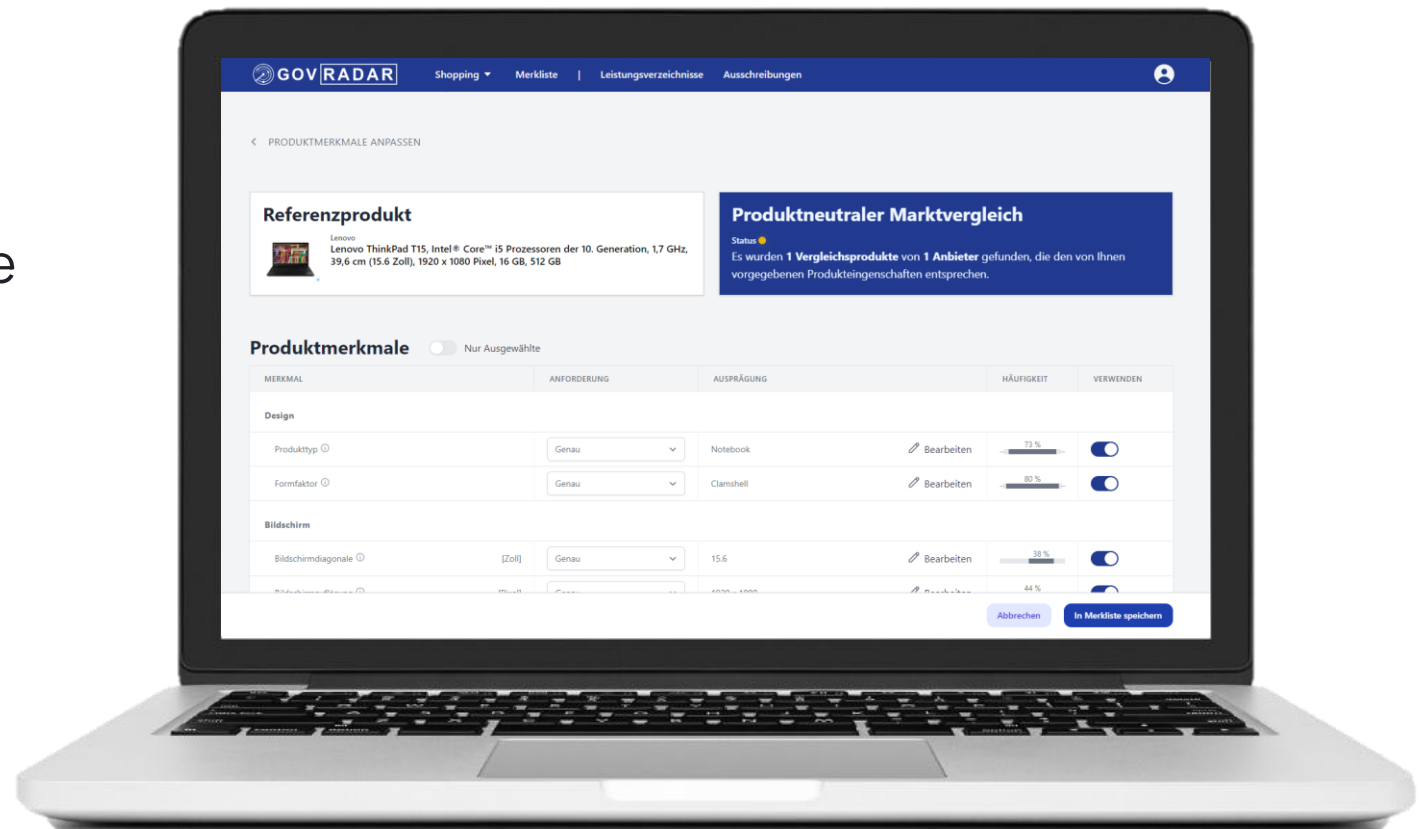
e

GOVRADAR Shopping ▾ Merkliste | Leistungsverzeichnisse Ausschreibungen

< PRODUKTMERKMALE ANPASSEN

Referenzprodukt

Lenovo
Lenovo ThinkPad T15, Intel® Core™ i5 Prozessoren der 10. Generation, 1,7 GHz, 39,6 cm (15.6 Zoll), 1920 x 1080 Pixel, 16 GB, 512 GB

Produktneutraler Marktvergleich

Status
Es wurden 1 Vergleichsprodukte von 1 Anbieter gefunden, die den von Ihnen vorgegebenen Produkteingenschaften entsprechen.

Produktmerkmale Nur Ausgewählte

| MERKMAL | ANFORDERUNG | AUSPRÄGUNG | | HÄUFIGKEIT | VERWENDEN |
|---|---|---|---|---|---|
| Design | | | | | |
| Produkttyp ⓘ | Genau | Notebook | Bearbeiten | 73 % | |
| Formfaktor ⓘ | Genau | Clamshell | Bearbeiten | 80 % | |
| Bildschirm | | | | | |
| Bildschirmdiagonale ⓘ [Zoll] | Genau | 15.6 | Bearbeiten | 38 % | |
| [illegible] | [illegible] | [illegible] | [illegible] | 44 % | |

Abbrechen In Merkliste speichern